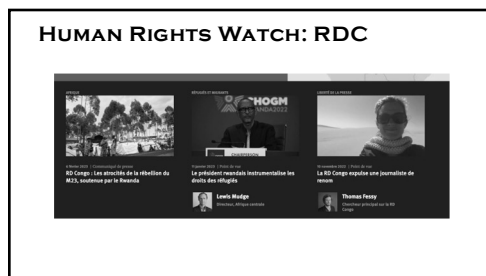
Human Rights Watch: RDC

AFRIQUE

6 février 2023 | Communiqué de presse

RD Congo : Les atrocités de la rébellion du M23, soutenue par le Rwanda

RÉFUGIÉS ET MIGRANTS

CHOGM

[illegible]NDA2022

7 janvier 2023 | Point de vue

Le président rwandais instrumentalise les droits des réfugiés

Lewis Mudge

Directeur, Afrique centrale

LIBERTÉ DE LA PRESSE

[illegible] novembre 2022 | Point de vue

La RD Congo expulse une journaliste de renom

Thomas Fessy

Chercheur principal sur la RD Congo